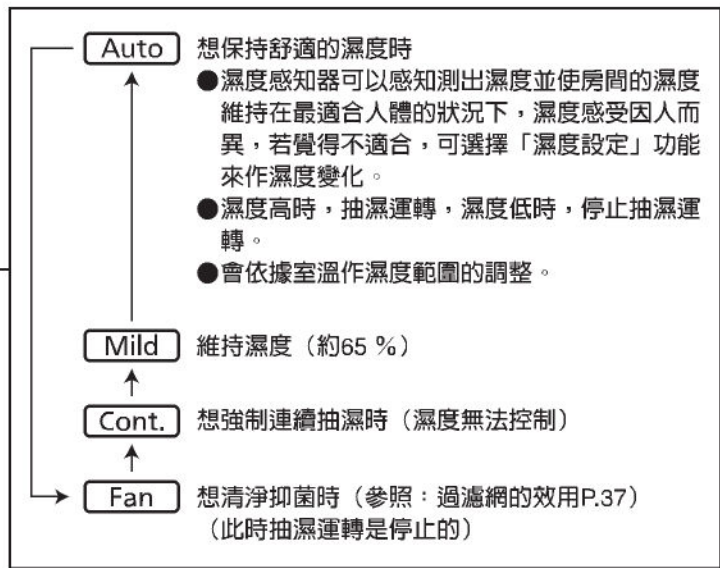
Auto 想保持舒適的濕度時

●濕度感知器可以感知測出濕度並使房間的濕度維持在最適合人體的狀況下，濕度感受因人而異，若覺得不適合，可選擇「濕度設定」功能來作濕度變化。

●濕度高時，抽濕運轉，濕度低時，停止抽濕運轉。

●會依據室溫作濕度範圍的調整。

Mild 維持濕度（約65 %）

Cont. 想強制連續抽濕時（濕度無法控制）

Fan 想清淨抑菌時（參照：過濾網的效用P.37）
（此時抽濕運轉是停止的）